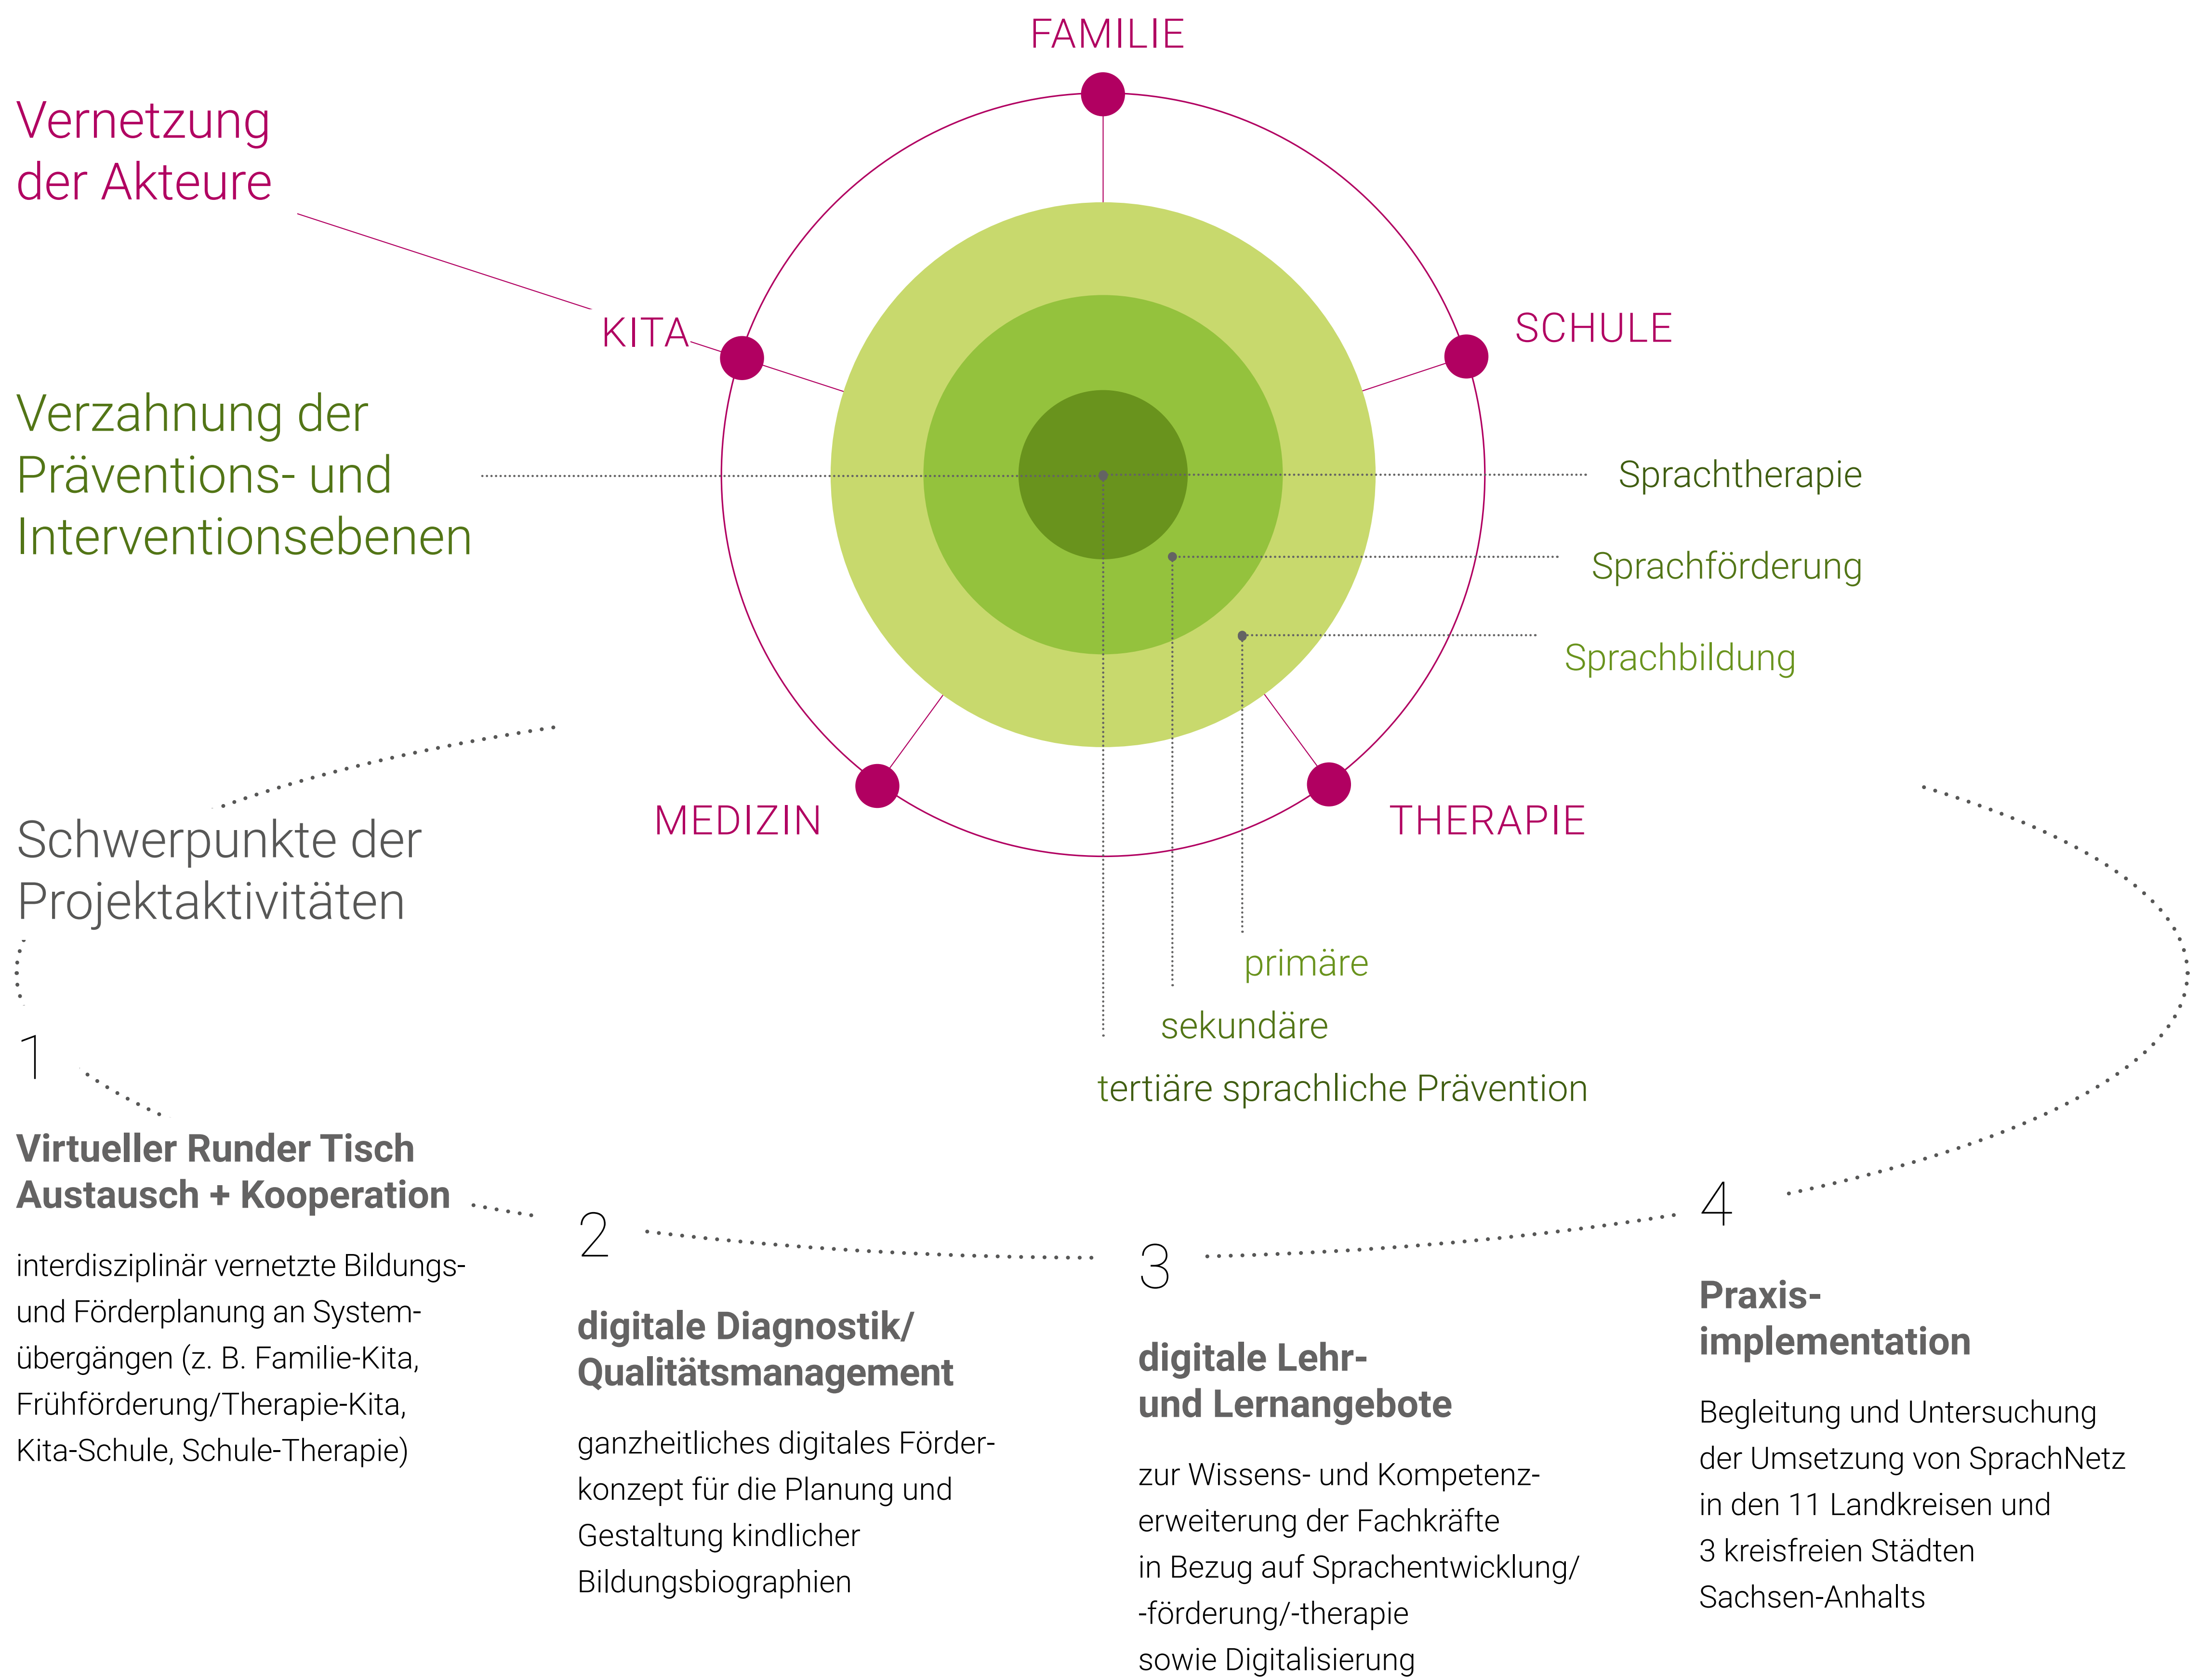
FAMILIE

Vernetzung der Akteure

KITA

SCHULE

Verzahnung der Präventions- und Interventionsebenen

Sprachtherapie

Sprachförderung

Sprachbildung

MEDIZIN

THERAPIE

Schwerpunkte der Projektaktivitäten

primäre

sekundäre

tertiäre sprachliche Prävention

1

Virtueller Runder Tisch
Austausch + Kooperation

interdisziplinär vernetzte Bildungs- und Förderplanung an Systemübergängen (z. B. Familie-Kita, Frühförderung/Therapie-Kita, Kita-Schule, Schule-Therapie)

2

digitale Diagnostik/ Qualitätsmanagement

ganzheitliches digitales Förderkonzept für die Planung und Gestaltung kindlicher Bildungsbiographien

3

digitale Lehr- und Lernangebote

zur Wissens- und Kompetenzerweiterung der Fachkräfte in Bezug auf Sprachentwicklung/ -förderung/-therapie sowie Digitalisierung

4

Praxis-implementation

Begleitung und Untersuchung der Umsetzung von SprachNetz in den 11 Landkreisen und 3 kreisfreien Städten Sachsen-Anhalts